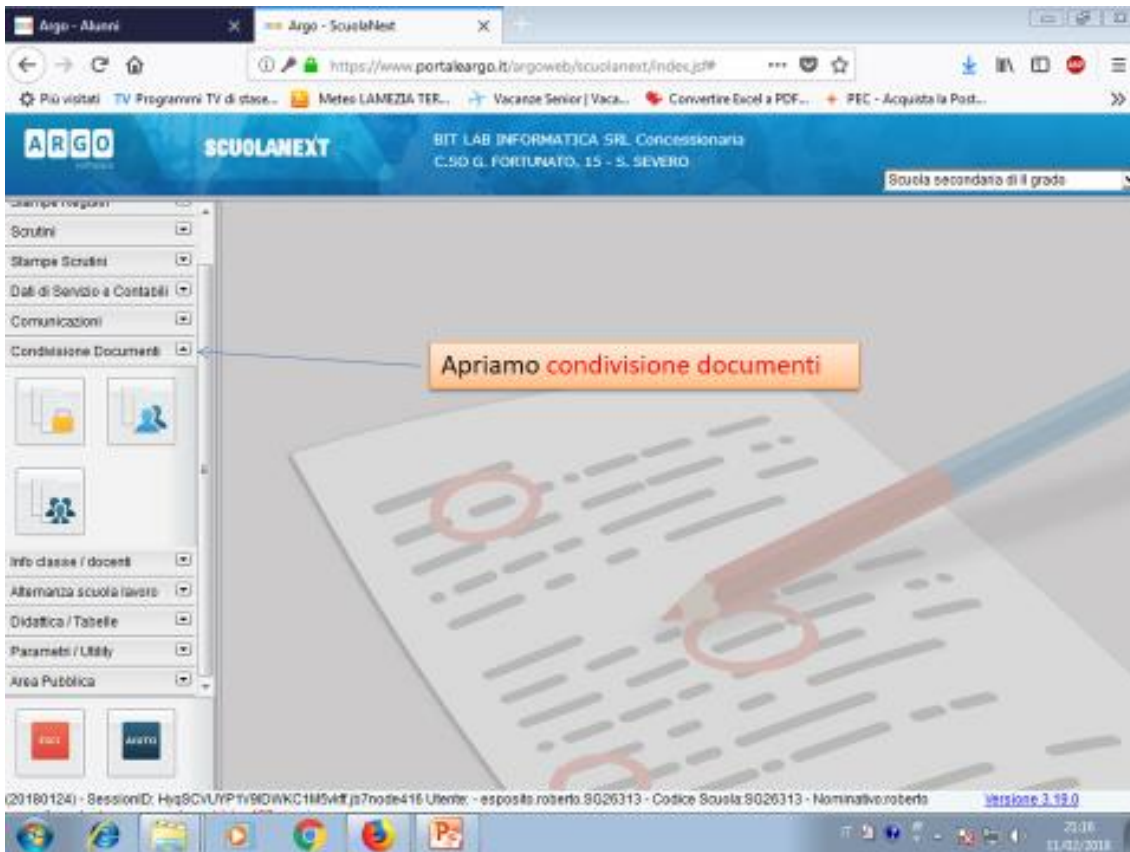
Argo - Alunni
Argo - ScuolaNext
https://www.portaleargo.it/argoweb/scuolanext/index.jsf#
Più visitati TV Programmi TV di stase... Meteo LAMEZIA TER... Vacanze Senior | Vaca... Convertire Excel a PDF... PEC - Acquista la Post...
ARGO
SCUOLANEXT
BIT LAB INFORMATICA SRL Concessionaria
C.SO G. FORTUNATO, 15 - S. SEVERO
Scuola secondaria di II grado
Stampe Registri
Scrutini
Stampe Scrutini
Dati di Servizio e Contabili
Comunicazioni
Condivisione Documenti
Apriamo condivisione documenti
Info classe / docenti
Alternanza scuola lavoro
Didattica / Tabelle
Parametri / Utility
Area Pubblica
(20180124) - SessionID: HyqSCVUYP1V9lDWKC1M5vlff.js7node416 Utente: - esposito.roberto.SG26313 - Codice Scuola:SG26313 - Nominativo:roberto
Versione 3.19.0
21:08
11/02/2018